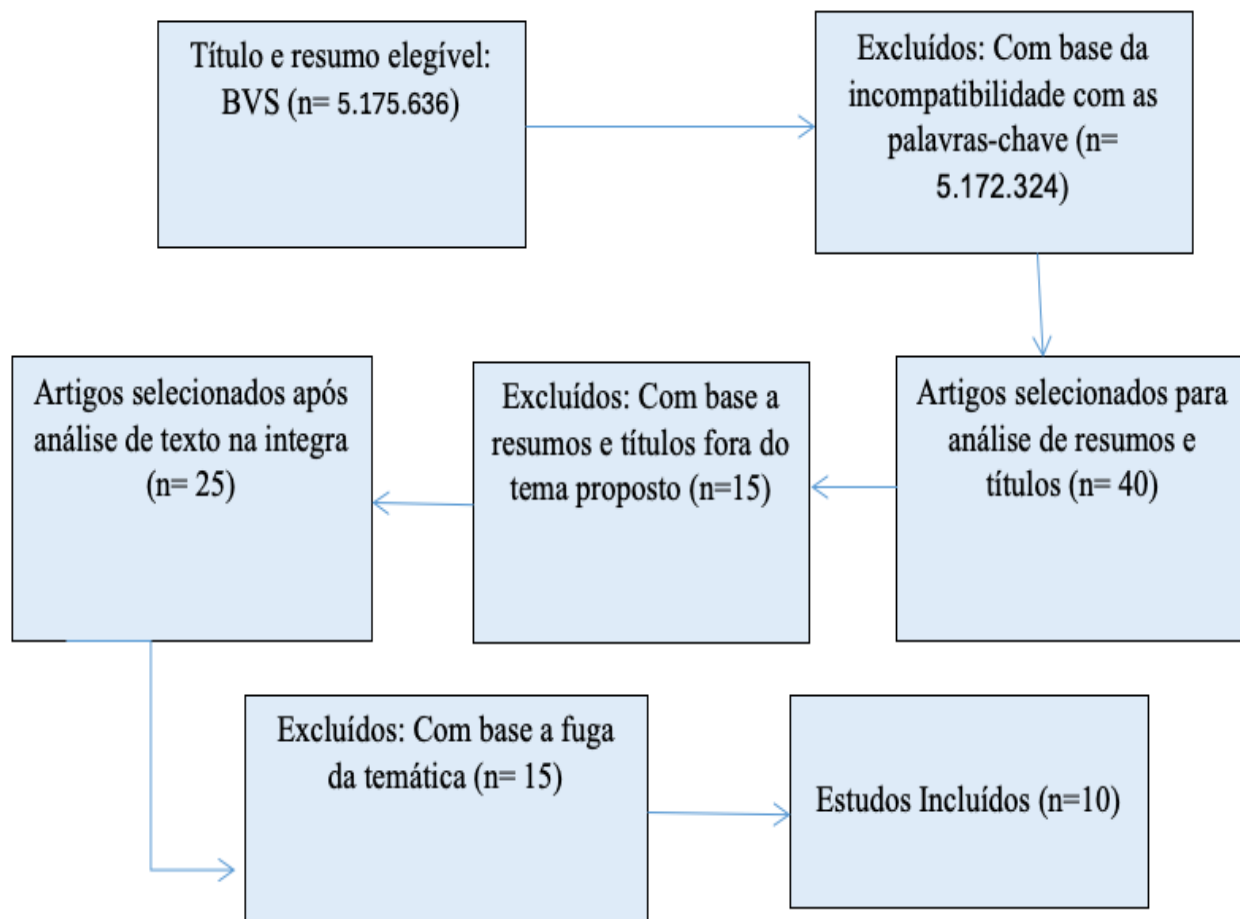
Título e resumo elegível: BVS (n= 5.175.636)

Excluídos: Com base da incompatibilidade com as palavras-chave (n= 5.172.324)

Artigos selecionados para análise de resumos e títulos (n= 40)

Excluídos: Com base a resumos e títulos fora do tema proposto (n=15)

Artigos selecionados após análise de texto na integra (n= 25)

Excluídos: Com base a fuga da temática (n= 15)

Estudos Incluídos (n=10)